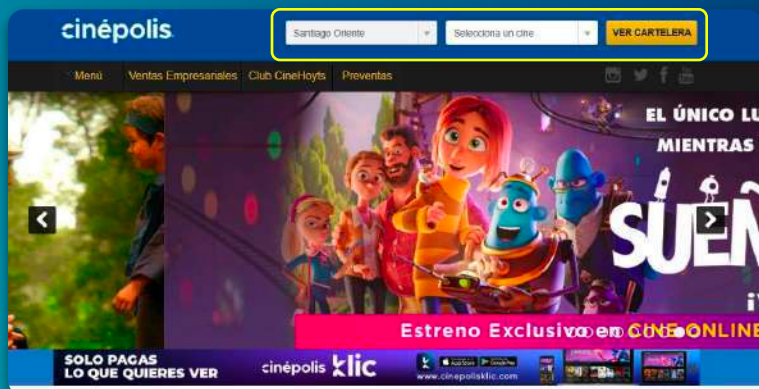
cinépolis

Santiago Oriente
Selecciona un cine
VER CARTELERA

Menú
Ventas Empresariales
Club CineHoyts
Preventas

EL ÚNICO LU
MIENTRAS

SUEÑ

¡T

Estreno Exclusivo en CINE ONLINE

SOLO PAGAS
LO QUE QUIERES VER
cinépolis klic
www.cinepolisklic.com